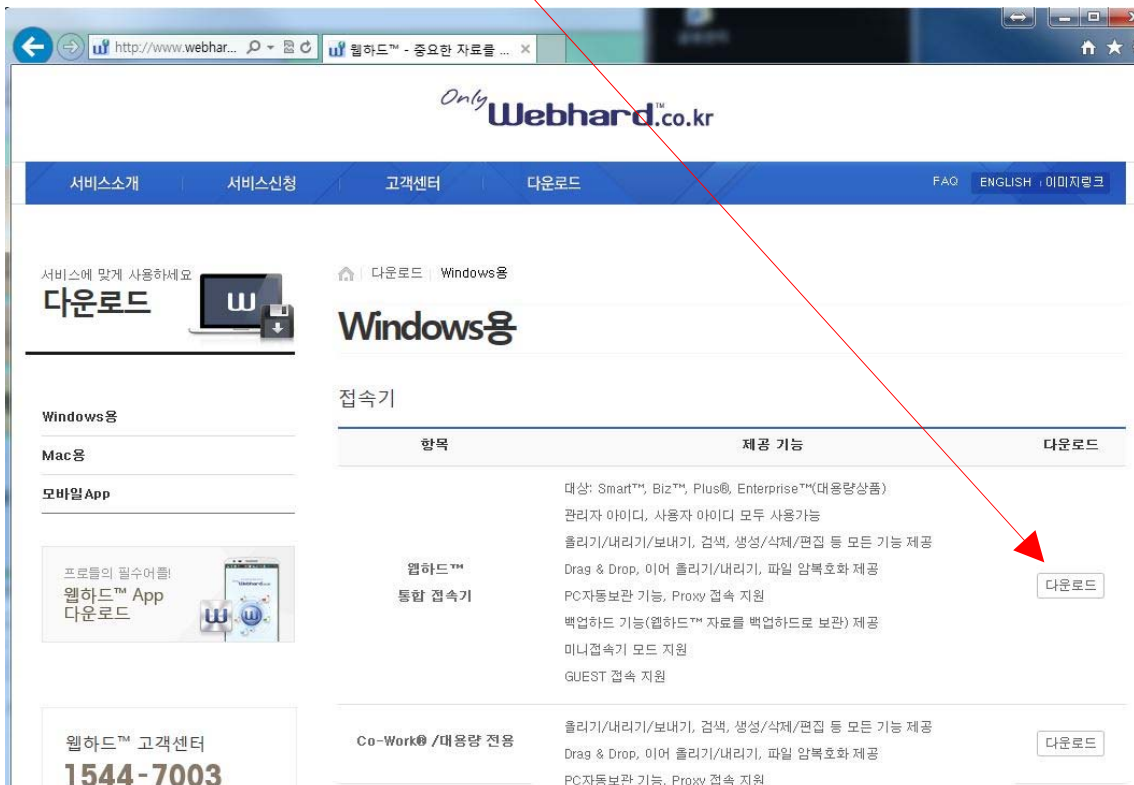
http://www.webhar... 웹하드™ - 중요한 자료를 ...

Only Webhard™.co.kr

서비스소개 서비스신청 고객센터 다운로드 FAQ ENGLISH 이미지링크

서비스에 맞게 사용하세요
다운로드

다운로드 Windows용

Windows용

접속기

Windows용
Mac용
모바일App

프로들의 필수어플!
웹하드™ App 다운로드

웹하드™ 고객센터
1544-7003

| 항목 | 제공 기능 | 다운로드 |
|---|---|---|
| 웹하드™ 통합 접속기 | 대상: Smart™, Biz™, Plus®, Enterprise™(대용량상품)<br>관리자 아이디, 사용자 아이디 모두 사용가능<br>올리기/내리기/보내기, 검색, 생성/삭제/편집 등 모든 기능 제공<br>Drag & Drop, 이어 올리기/내리기, 파일 암복호화 제공<br>PC자동보관 기능, Proxy 접속 지원<br>백업하드 기능(웹하드™ 자료를 백업하드로 보관) 제공<br>미니접속기 모드 지원<br>GUEST 접속 지원 | 다운로드 |
| Co-Work® /대용량 전용 | 올리기/내리기/보내기, 검색, 생성/삭제/편집 등 모든 기능 제공<br>Drag & Drop, 이어 올리기/내리기, 파일 암복호화 제공<br>PC자동보관 기능, Proxy 접속 지원 | 다운로드 |